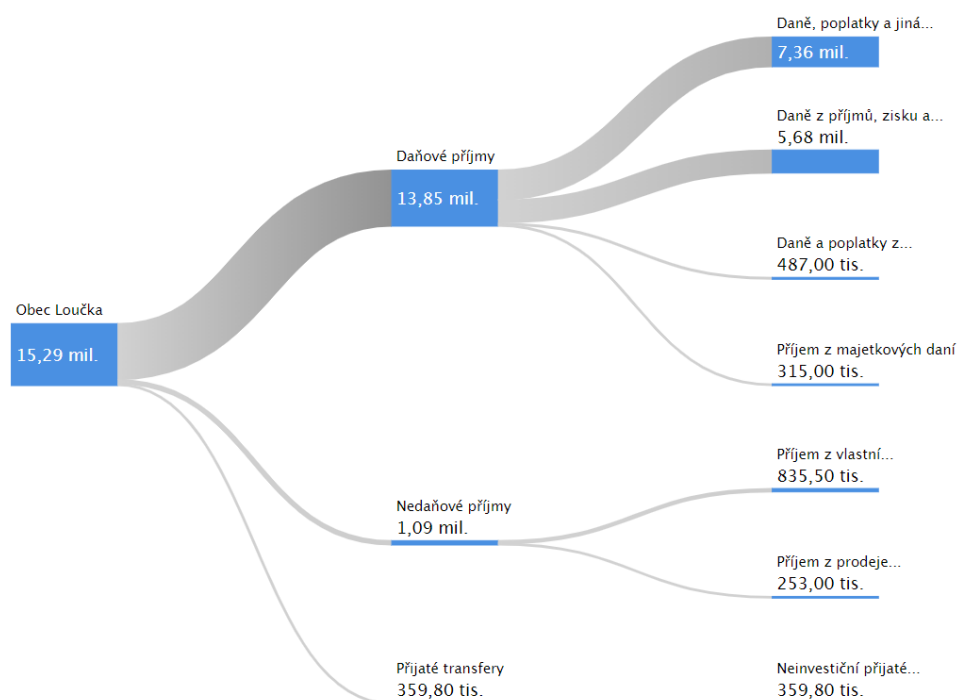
Obec Loučka
15,29 mil.

Daňové příjmy
13,85 mil.

Nedaňové příjmy
1,09 mil.

Přijaté transfery
359,80 tis.

Daně, poplatky a jiná...
7,36 mil.

Daně z příjmů, zisku a...
5,68 mil.

Daně a poplatky z...
487,00 tis.

Příjem z majetkových daní
315,00 tis.

Příjem z vlastní...
835,50 tis.

Příjem z prodeje...
253,00 tis.

Neinvestiční přijaté...
359,80 tis.